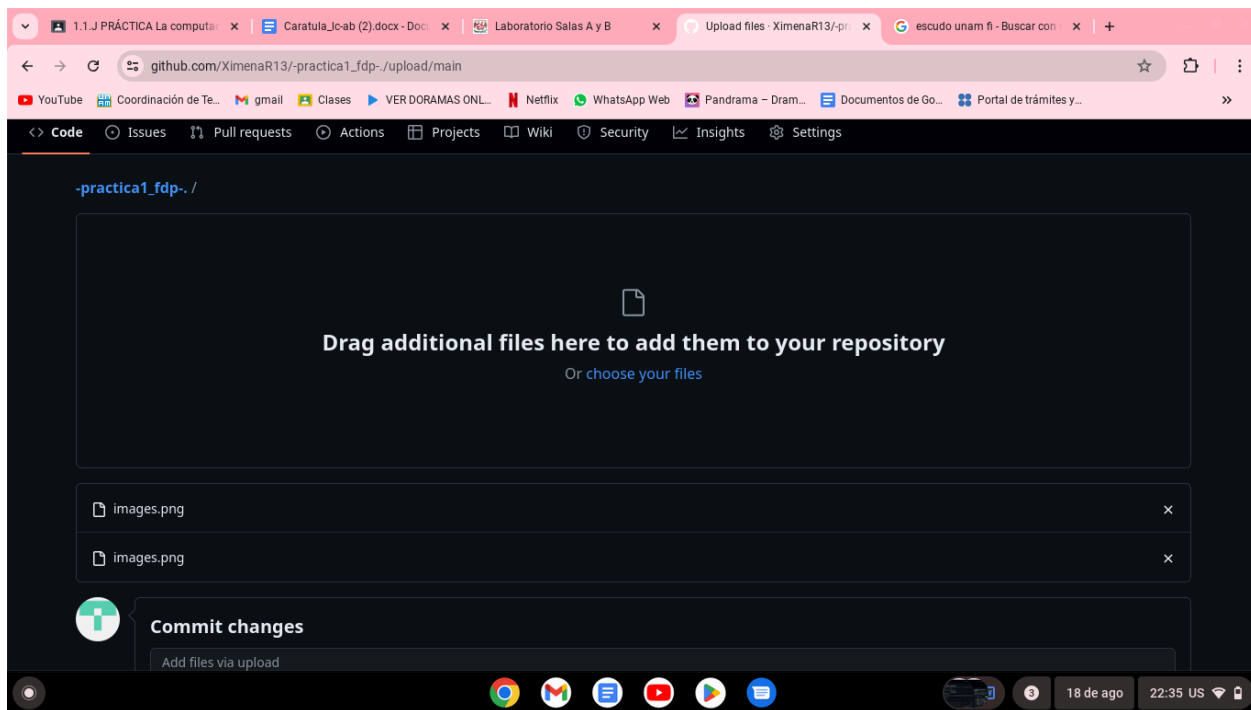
1.1.J PRÁCTICA La computa ×
Caratula_lc-ab (2).docx - Doc ×
Laboratorio Salas A y B ×
Upload files · XimenaR13/-pr ×
escudo unam fi - Buscar con ×
+

github.com/XimenaR13/-practica1_fdp-./upload/main

YouTube
Coordinación de Te...
gmail
Clases
VER DORAMAS ONL...
Netflix
WhatsApp Web
Pandrama – Dram...
Documentos de Go...
Portal de trámites y...
»

Code
Issues
Pull requests
Actions
Projects
Wiki
Security
Insights
Settings

-practica1_fdp-. /

Drag additional files here to add them to your repository

Or choose your files

images.png ×

images.png ×

Commit changes

Add files via upload

3
18 de ago
22:35 US